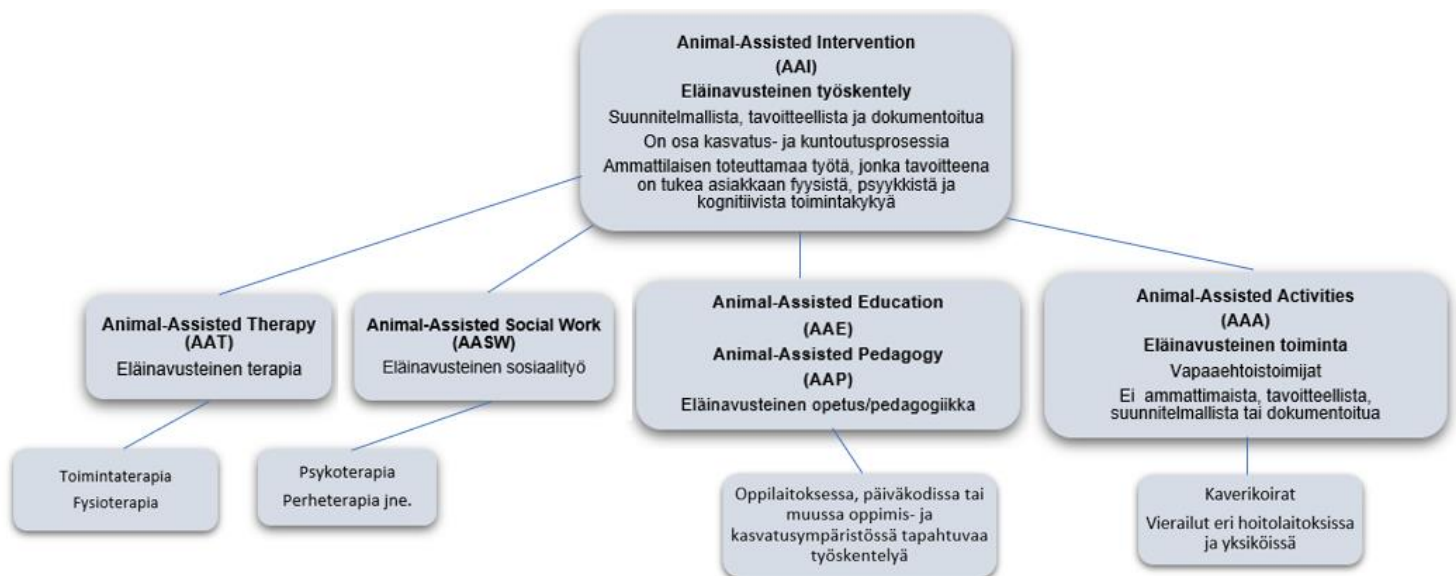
Animal-Assisted Intervention
(AAI)
Eläinavusteinen työskentely
Suunnitelmallista, tavoitteellista ja dokumentoitua
On osa kasvatus- ja kuntoutusprosessia
Ammattilaisen toteuttamaa työtä, jonka tavoitteena on tukea asiakkaan fyysistä, psyykkistä ja kognitiivista toimintakykyä

Animal-Assisted Therapy (AAT)
Eläinavusteinen terapia

Toimintaterapia
Fysioterapia

Animal-Assisted Social Work (AASW)
Eläinavusteinen sosiaalityö

Psykoterapia
Perheterapia jne.

Animal-Assisted Education
(AAE)
Animal-Assisted Pedagogy
(AAP)
Eläinavusteinen opetus/pedagogiikka

Oppilaitoksessa, päiväkodissa tai muussa oppimis- ja kasvatusympäristössä tapahtuvaa työskentelyä

Animal-Assisted Activities
(AAA)
Eläinavusteinen toiminta
Vapaaehtoistoimijat
Ei ammattimaista, tavoitteellista, suunnitelmallista tai dokumentoitua

Kaverikoirat
Vierailut eri hoitolaitoksissa ja yksiköissä